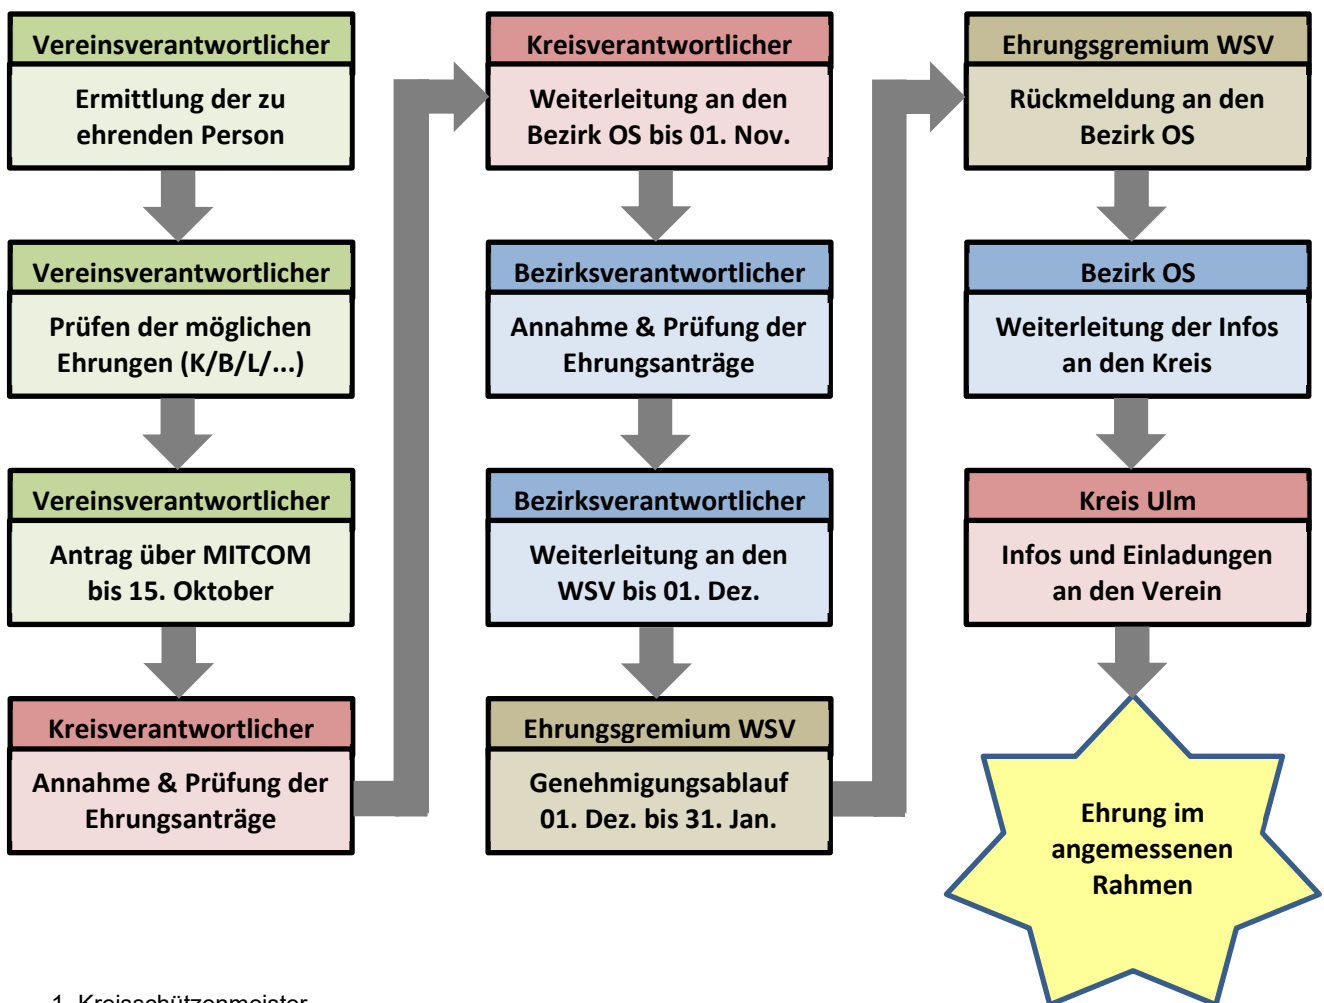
Vereinsverantwortlicher

Ermittlung der zu ehrenden Person

Vereinsverantwortlicher

Prüfen der möglichen Ehrungen (K/B/L/...)

Vereinsverantwortlicher

Antrag über MITCOM bis 15. Oktober

Kreisverantwortlicher

Annahme & Prüfung der Ehrungsanträge

Kreisverantwortlicher

Weiterleitung an den Bezirk OS bis 01. Nov.

Bezirksverantwortlicher

Annahme & Prüfung der Ehrungsanträge

Bezirksverantwortlicher

Weiterleitung an den WSV bis 01. Dez.

Ehrungsgremium WSV

Genehmigungsablauf 01. Dez. bis 31. Jan.

Ehrungsgremium WSV

Rückmeldung an den Bezirk OS

Bezirk OS

Weiterleitung der Infos an den Kreis

Kreis Ulm

Infos und Einladungen an den Verein

Ehrung im angemessenen Rahmen

1. Kreisschützenmeister